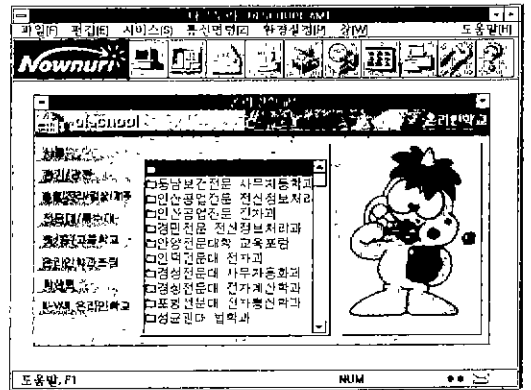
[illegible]
파일(F) 편집(E) 서비스(S) 통신편의(Z) 환경설정(H) 창(W) 도움말(H)
Nownuri
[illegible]
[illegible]school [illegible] 온라인학교
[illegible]
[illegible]
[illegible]
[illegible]
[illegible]
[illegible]
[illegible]
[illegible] 온라인학교
□동남보건전문 사무자동화과
□인산공업전문 전산정보처리
□인산공업전문 건자과
□경민전문 전산정보처리과
□안양전문대학 교육포럼
□인덕전문대 전자과
□경성전문대 사무자동화과
□경성전문대 전자계산학과
□포철전문대 전자통신학과
□성균관대 법학과
도움말, F1
NUM